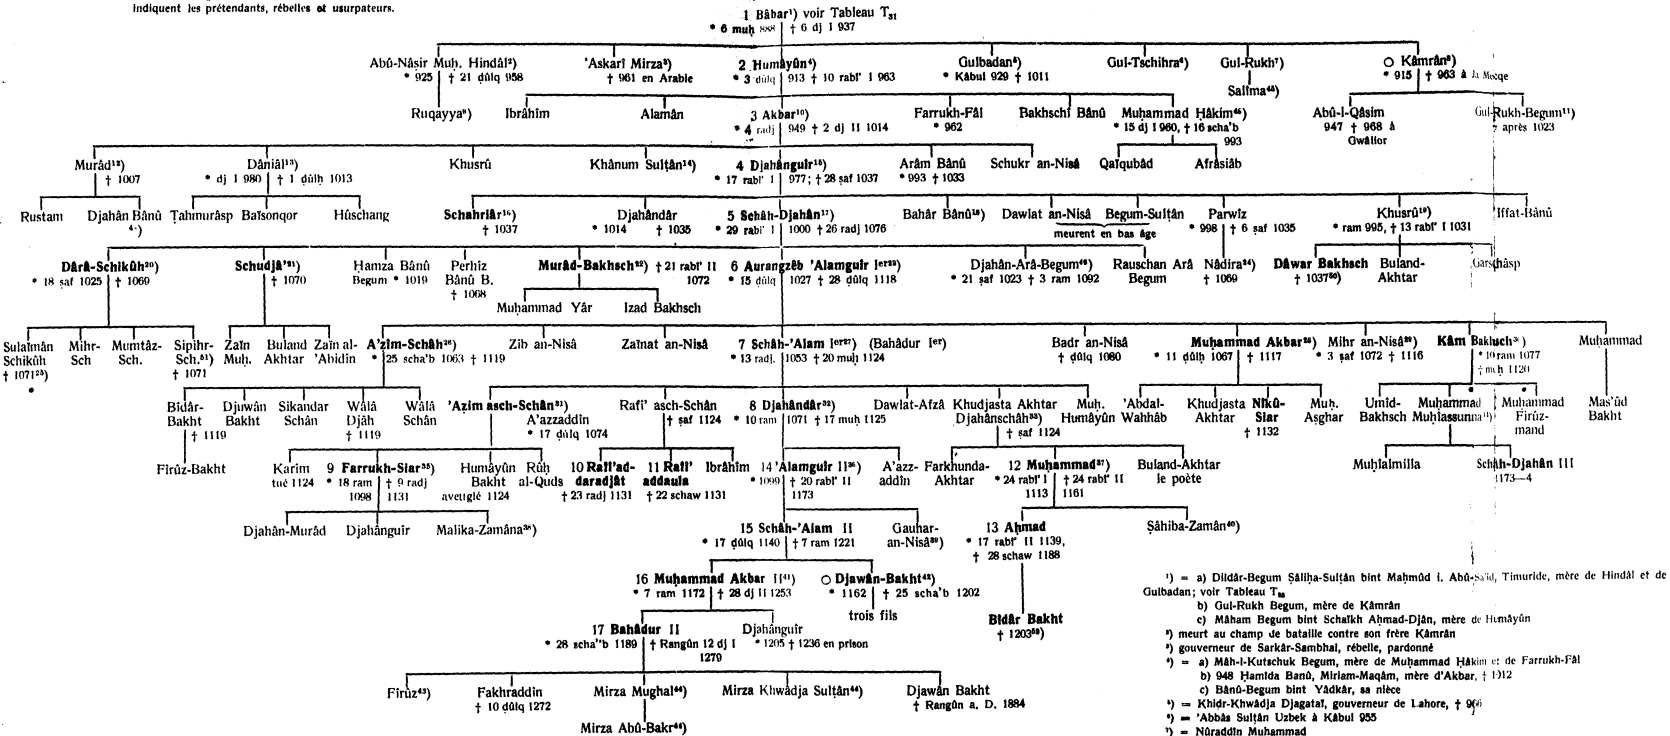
indiquent les prétendants, rébelles et usurpateurs.

1 Bâbar¹) voir Tableau $T_{31}$
• 6 muḥ 888 | † 6 dj I 937

Abû-Nâṣir Muḥ. Hindâl²)
• 925 | † 21 dûlq 958

Ruqayya⁹)

'Askarî Mirza³)
† 961 en Arabie

2 Humâyûn⁴)
• 3 dûlq | 913 † 10 rabî' I 963

Gulbadan⁵)
• Kâbul 929 † 1011

Gul-Tschihra⁶)

Gul-Rukh⁷)
Salîma⁴⁸)

○ Kâmrân⁸)
• 915 | † 963 à la Mecque

Ibrâhîm

Alamân

3 Akbar¹⁰)
• 4 radj | 949 † 2 dj II 1014

Farrukh-Fâl
• 962

Bakhschî Bânû

Muḥammad Ḥâkim⁴⁶)
• 15 dj I 960, † 16 scha'b 993

Abû-l-Qâsim
947 † 968 à Gwâlior

Gul-Rukh-Begum¹¹)
† après 1023

Murâd¹²)
† 1007

Dânîâl¹³)
• dj I 980 | † 1 dûlḥ 1013

Khusrû

Khânum Sulṭân¹⁴)

4 Djahânguîr¹⁵)
• 17 rabî' I | 977; † 28 ṣaf 1037

Arâm Bânû
• 993 † 1033

Schukr an-Nisâ

Qaiqubâd

Afrâsiâb

Rustam

Djahân Bânû ⁴⁷)

Ṭahmurâsp

Baîsonqor

Hûschang

Schahriâr¹⁶)
† 1037

Djahândâr
• 1014 | † 1035

5 Schâh-Djahân¹⁷)
• 29 rabî' I | 1000 † 26 radj 1076

Bahâr Bânû¹⁸)

Dawlat an-Nisâ

Begum-Sulṭân
meurent en bas âge

Parwîz
• 998 | † 6 ṣaf 1035

Khusrû¹⁹)
• ram 995, † 13 rabî' I 1031

Iffat-Bânû

Dârâ-Schikûh²⁰)
• 18 ṣaf 1025 | † 1069

Schudjâ'²¹)
† 1070

Ḥamza Bânû
Begum • 1019

Perhîz Bânû B.
† 1068

Murâd-Bakhsch²²) † 21 rabî' II 1072

6 Aurangzêb 'Alamguîr Ier²³)
• 15 dûlq | 1027 † 28 dûlq 1118

Djahân-Arâ-Begum⁴⁹)
• 21 ṣaf 1023 † 3 ram 1092

Rauschan Arâ Begum

Nâdira²⁴)
† 1069

Dâwar Bakhsch
† 1037⁵⁰)

Buland-Akhtar

Garschâsp

Muḥammad Yâr

Izad Bakhsch

Sulaimân Schikûh
† 1071²⁵)

Mihr-Sch

Mumtâz-Sch.

Sipihr-Sch.⁵¹)
† 1071

Zaîn Muḥ.

Buland Akhtar

Zaîn al-'Abidîn

A'zim-Schâh²⁶)
• 25 scha'b 1063 † 1119

Zîb an-Nisâ

Zaînat an-Nisâ

7 Schâh-'Alam Ier²⁷) (Bahâdur Ier)
• 13 radj. | 1053 † 20 muḥ 1124

Badr an-Nisâ
† dûlq 1080

Muḥammad Akbar²⁸)
• 11 dûlḥ 1067 | † 1117

Mihr an-Nisâ²⁹)
• 3 ṣaf 1072 † 1116

Kâm Bakhsch³⁰)
• 10 ram 1077
† muḥ 1120

Muḥammad

Bidâr-Bakht
† 1119

Djuwân Bakht

Sikandar Schân

Wâlâ Djâh
† 1119

Wâlâ Schân

'Azîm asch-Schân³¹)
A'azzaddîn
• 17 dûlq 1074

Rafî' asch-Schân
† ṣaf 1124

8 Djahândâr³²)
• 10 ram | 1071 † 17 muḥ 1125

Dawlat-Afzâ

Khudjasta Akhtar Djahânschâh³³)
† ṣaf 1124

Muḥ. Humâyûn

'Abdal-Wahhâb

Khudjasta Akhtar

Nîkû-Siar
† 1132

Muḥ. Aṣghar

Umîd-Bakhsch

Muḥammad Muḥiassunna³⁴)

Muḥammad Firûz-mand

Mas'ûd Bakht

Firûz-Bakht

Karîm
tué 1124

9 Farrukh-Siar³⁵)
• 18 ram 1098 | † 9 radj 1131

Humâyûn Bakht
aveuglé 1124

Rûḥ al-Quds

10 Rafî'ad-daradjât
† 23 radj 1131

11 Rafî' addaula
† 22 schaw 1131

Ibrâhîm

14 'Alamguîr II³⁶)
• 1099 | † 20 rabî' II 1173

A'azz-addîn

Farkhunda-Akhtar

12 Muḥammad³⁷)
• 24 rabî' I 1113 | † 24 rabî' II 1161

Buland-Akhtar le poète

Muḥîalmilla

Schâh-Djahân III
1173—4

Djahân-Murâd

Djahânguîr

Malika-Zamâna³⁸)

15 Schâh-'Alam II
• 17 dûlq 1140 | † 7 ram 1221

Gauhar-an-Nisâ³⁹)

13 Aḥmad
• 17 rabî' II 1139, † 28 schaw 1188

Ṣâḥiba-Zamân⁴⁰)

16 Muḥammad Akbar II⁴¹)
• 7 ram 1172 | † 28 dj II 1253

○ Djawân-Bakht⁴²)
• 1162 | † 25 scha'b 1202
trois fils

Bîdâr Bakht
† 1203⁵³)

17 Bahâdur II
• 28 scha'b 1189 | † Rangûn 12 dj I 1279

Djahânguîr
• 1205 † 1236 en prison

Fîrûz⁴³)

Fakhraddîn
† 10 dûlq 1272

Mirza Mughal⁴⁴)

Mirza Abû-Bakr⁴⁴)

Mirza Khwâdja Sulṭân⁴⁴)

Djawân Bakht
† Rangûn a. D. 1884

¹) = a) Dildâr-Begum Ṣâliḥa-Sulṭân bint Maḥmûd i. Abû-Sa'îd, Timuride, mère de Hindâl et de Gulbadan; voir Tableau $T_{36}$
b) Gul-Rukh Begum, mère de Kâmrân
c) Mâham Begum bint Schaikh Aḥmad-Djân, mère de Humâyûn
²) meurt au champ de bataille contre son frère Kâmrân
³) gouverneur de Sarkâr-Sambhal, rébelle, pardonné
⁴) = a) Mâh-i-Kutschuk Begum, mère de Muḥammad Ḥâkim et de Farrukh-Fâl
b) 948 Ḥamîda Banû, Miriam-Maqâm, mère d'Akbar, † 1012
c) Bânû-Begum bint Yâdkâr, sa nièce
⁵) = Khidr-Khwâdja Djagataî, gouverneur de Lahore, † 966
⁶) = 'Abbâs Sulṭân Uzbek à Kâbul 955
⁷) = Nûraddîn Muḥammad